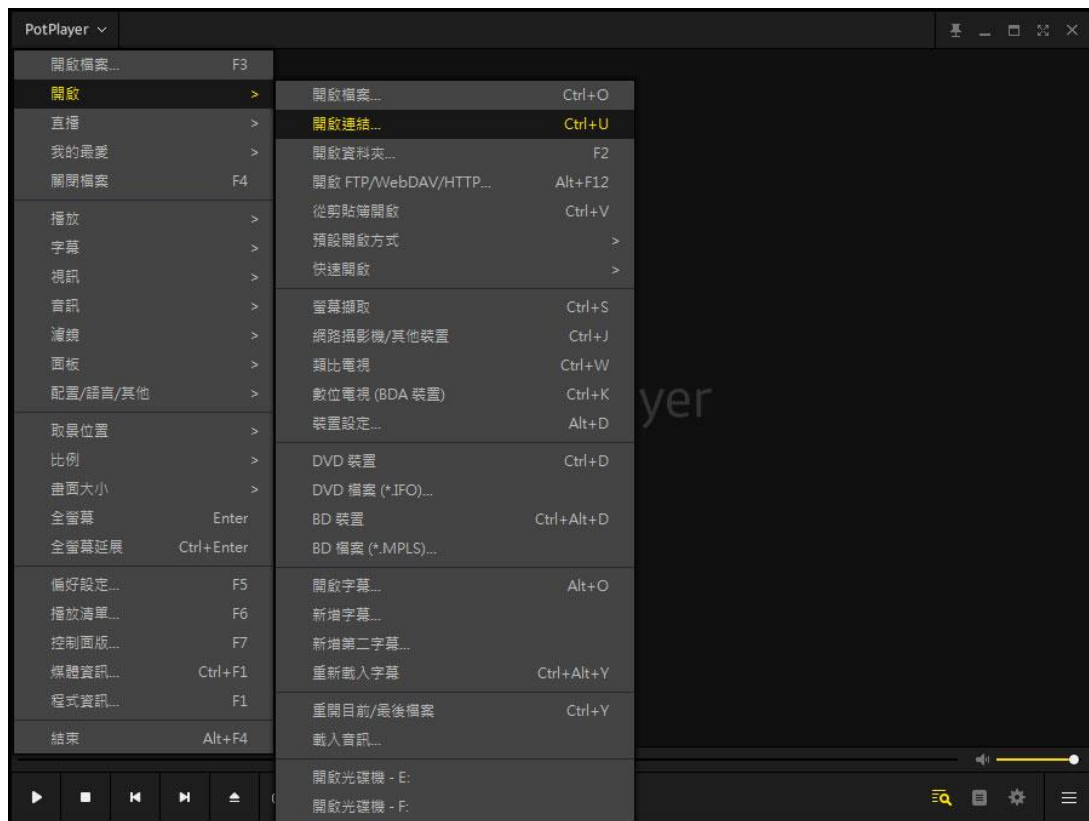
PotPlayer ∨

開啟檔案... F3
開啟 >
直播 >
我的最愛 >
關閉檔案 F4
播放 >
字幕 >
視訊 >
音訊 >
濾鏡 >
面板 >
配置/語言/其他 >
取景位置 >
比例 >
畫面大小 >
全螢幕 Enter
全螢幕延展 Ctrl+Enter
偏好設定... F5
播放清單... F6
控制面版... F7
媒體資訊... Ctrl+F1
程式資訊... F1
結束 Alt+F4

開啟檔案... Ctrl+O
開啟連結... Ctrl+U
開啟資料夾... F2
開啟 FTP/WebDAV/HTTP... Alt+F12
從剪貼簿開啟 Ctrl+V
預設開啟方式 >
快速開啟 >
螢幕擷取 Ctrl+S
網路攝影機/其他裝置 Ctrl+J
類比電視 Ctrl+W
數位電視 (BDA 裝置) Ctrl+K
裝置設定... Alt+D
DVD 裝置 Ctrl+D
DVD 檔案 (*.IFO)...
BD 裝置 Ctrl+Alt+D
BD 檔案 (*.MPLS)...
開啟字幕... Alt+O
新增字幕...
新增第二字幕...
重新載入字幕 Ctrl+Alt+Y
重開目前/最後檔案 Ctrl+Y
載入音訊...
開啟光碟機 - E:
開啟光碟機 - F:

yer